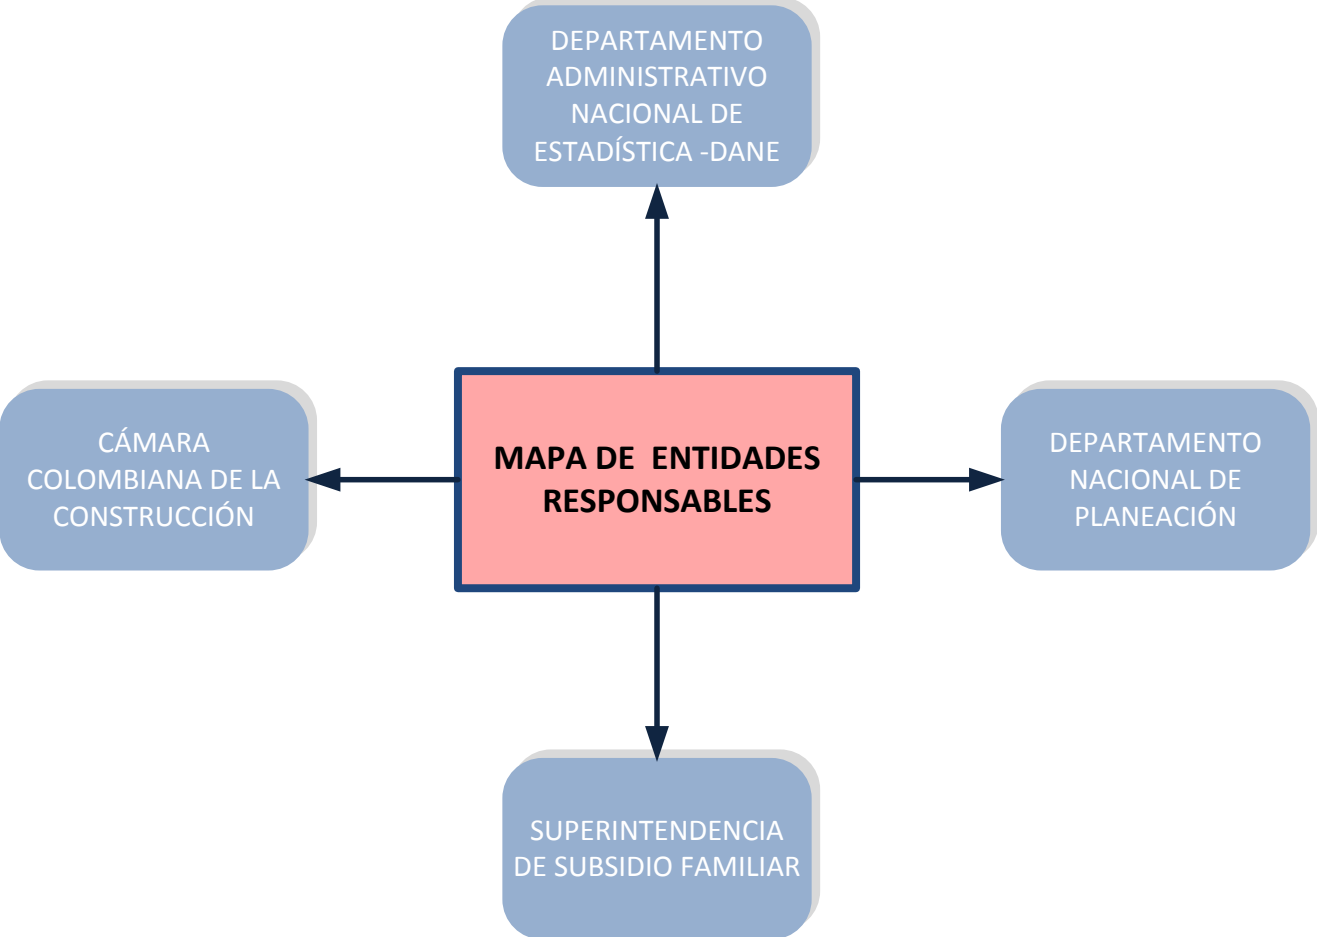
DEPARTAMENTO ADMINISTRATIVO NACIONAL DE ESTADÍSTICA -DANE

CÁMARA COLOMBIANA DE LA CONSTRUCCIÓN

MAPA DE ENTIDADES RESPONSABLES

DEPARTAMENTO NACIONAL DE PLANEACIÓN

SUPERINTENDENCIA DE SUBSIDIO FAMILIAR